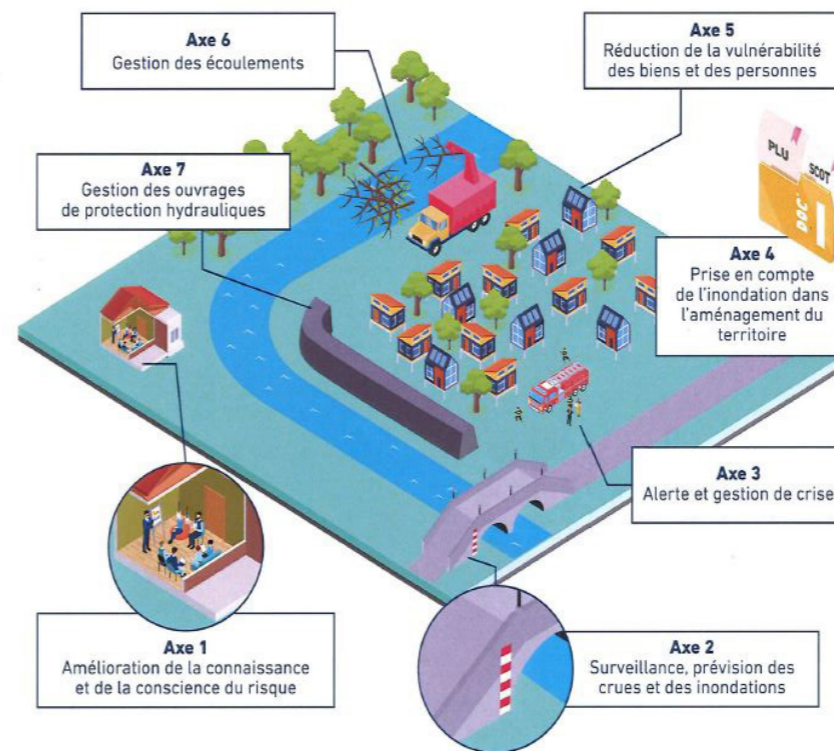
Axe 6
Gestion des écoulements

Axe 5
Réduction de la vulnérabilité des biens et des personnes

Axe 7
Gestion des ouvrages de protection hydrauliques

PLU
SCOT
DOC

Axe 4
Prise en compte de l'inondation dans l'aménagement du territoire

Axe 3
Alerte et gestion de crise

Axe 1
Amélioration de la connaissance et de la conscience du risque

Axe 2
Surveillance, prévision des crues et des inondations